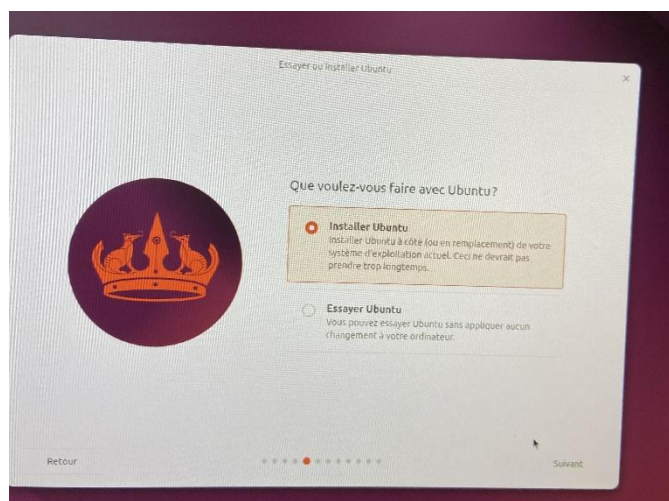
Essayer ou installer Ubuntu

×

Que voulez-vous faire avec Ubuntu?

Installer Ubuntu
Installer Ubuntu à côté (ou en remplacement) de votre système d'exploitation actuel. Ceci ne devrait pas prendre trop longtemps.

Essayer Ubuntu
Vous pouvez essayer Ubuntu sans appliquer aucun changement à votre ordinateur.

Retour

Suivant